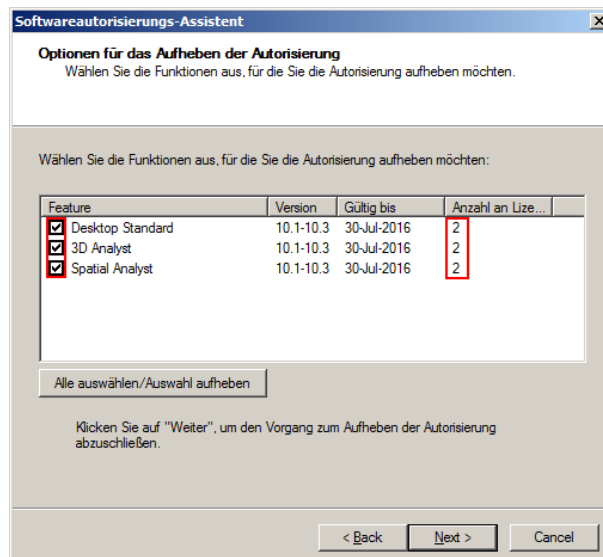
Softwareautorisierungs-Assistent

Optionen für das Aufheben der Autorisierung
Wählen Sie die Funktionen aus, für die Sie die Autorisierung aufheben möchten.

Wählen Sie die Funktionen aus, für die Sie die Autorisierung aufheben möchten:

| Feature | Version | Gültig bis | Anzahl an Lize... |
|---|---|---|---|
| Desktop Standard | 10.1-10.3 | 30-Jul-2016 | 2 |
| 3D Analyst | 10.1-10.3 | 30-Jul-2016 | 2 |
| Spatial Analyst | 10.1-10.3 | 30-Jul-2016 | 2 |

Alle auswählen/Auswahl aufheben

Klicken Sie auf "Weiter", um den Vorgang zum Aufheben der Autorisierung abzuschließen.

< Back
Next >
Cancel